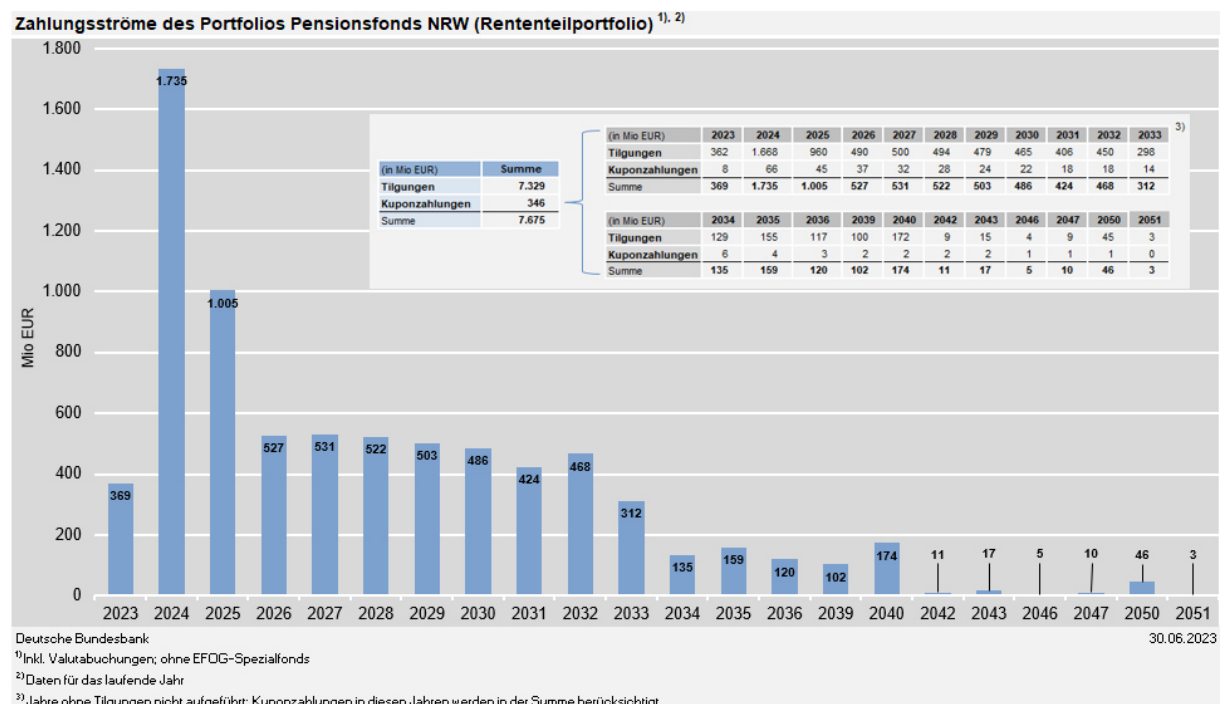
Zahlungsströme des Portfolios Pensionsfonds NRW (Rententeilportfolio) $^{1), 2)}$

1.800
1.600
1.400
1.200
1.000
800
600
400
200
0

Mio EUR

| (in Mio EUR) | Summe |
|---|---|
| Tilgungen | 7.329 |
| Kuponzahlungen | 346 |
| Summe | 7.675 |

3)

| (in Mio EUR) | 2023 | 2024 | 2025 | 2026 | 2027 | 2028 | 2029 | 2030 | 2031 | 2032 | 2033 |
|---|---|---|---|---|---|---|---|---|---|---|---|
| Tilgungen | 362 | 1.668 | 960 | 490 | 500 | 494 | 479 | 465 | 406 | 450 | 298 |
| Kuponzahlungen | 8 | 66 | 45 | 37 | 32 | 28 | 24 | 22 | 18 | 18 | 14 |
| Summe | 369 | 1.735 | 1.005 | 527 | 531 | 522 | 503 | 486 | 424 | 468 | 312 |

| (in Mio EUR) | 2034 | 2035 | 2036 | 2039 | 2040 | 2042 | 2043 | 2046 | 2047 | 2050 | 2051 |
|---|---|---|---|---|---|---|---|---|---|---|---|
| Tilgungen | 129 | 155 | 117 | 100 | 172 | 9 | 15 | 4 | 9 | 45 | 3 |
| Kuponzahlungen | 6 | 4 | 3 | 2 | 2 | 2 | 2 | 1 | 1 | 1 | 0 |
| Summe | 135 | 159 | 120 | 102 | 174 | 11 | 17 | 5 | 10 | 46 | 3 |

369 1.735 1.005 527 531 522 503 486 424 468 312 135 159 120 102 174 11 17 5 10 46 3

2023 2024 2025 2026 2027 2028 2029 2030 2031 2032 2033 2034 2035 2036 2039 2040 2042 2043 2046 2047 2050 2051

Deutsche Bundesbank
30.06.2023

$^{1)}$Inkl. Valutabuchungen; ohne EFOG-Spezialfonds

$^{2)}$Daten für das laufende Jahr

$^{3)}$Jahre ohne Tilgungen nicht aufgeführt; Kuponzahlungen in diesen Jahren werden in der Summe berücksichtigt